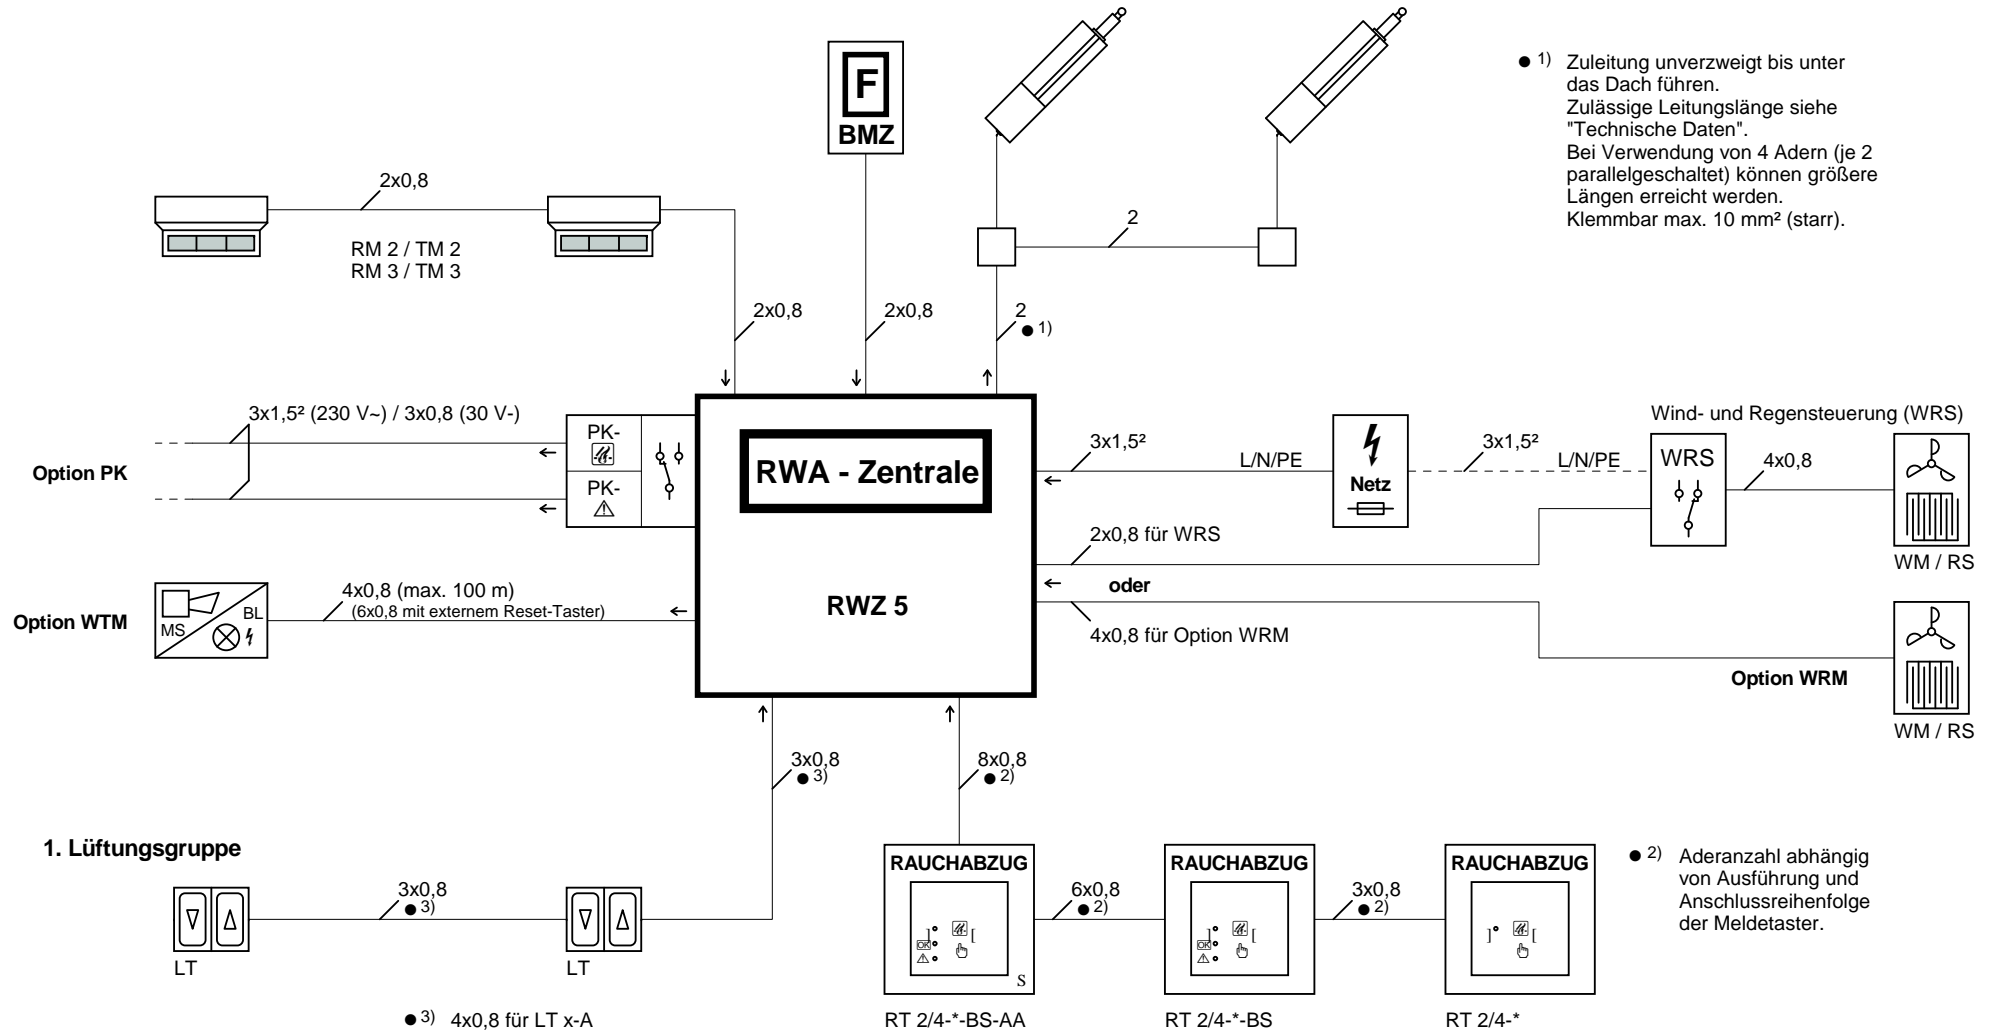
● 1) Zuleitung unverzweigt bis unter das Dach führen. Zulässige Leitungslänge siehe "Technische Daten". Bei Verwendung von 4 Adern (je 2 parallelgeschaltet) können größere Längen erreicht werden. Klemmbar max. 10 mm² (starr).

F
BMZ

2x0,8

RM 2 / TM 2
RM 3 / TM 3

2

2x0,8

2x0,8

2
● 1)

3x1,5² (230 V~) / 3x0,8 (30 V-)

PK-
PK-

Option PK

RWA - Zentrale

RWZ 5

3x1,5²

L/N/PE

Netz

3x1,5²

L/N/PE

Wind- und Regensteuerung (WRS)

WRS

4x0,8

WM / RS

2x0,8 für WRS

oder

4x0,8 für Option WRM

Option WRM

WM / RS

MS
BL

Option WTM

4x0,8 (max. 100 m)
(6x0,8 mit externem Reset-Taster)

3x0,8
● 3)

8x0,8
● 2)

1. Lüftungsgruppe

3x0,8
● 3)

LT

LT

RAUCHABZUG

6x0,8
● 2)

RAUCHABZUG

3x0,8
● 2)

RAUCHABZUG

S

● 2) Aderanzahl abhängig von Ausführung und Anschlussreihenfolge der Meldetaster.

● 3) 4x0,8 für LT x-A

RT 2/4-*-BS-AA

RT 2/4-*-BS

RT 2/4-*